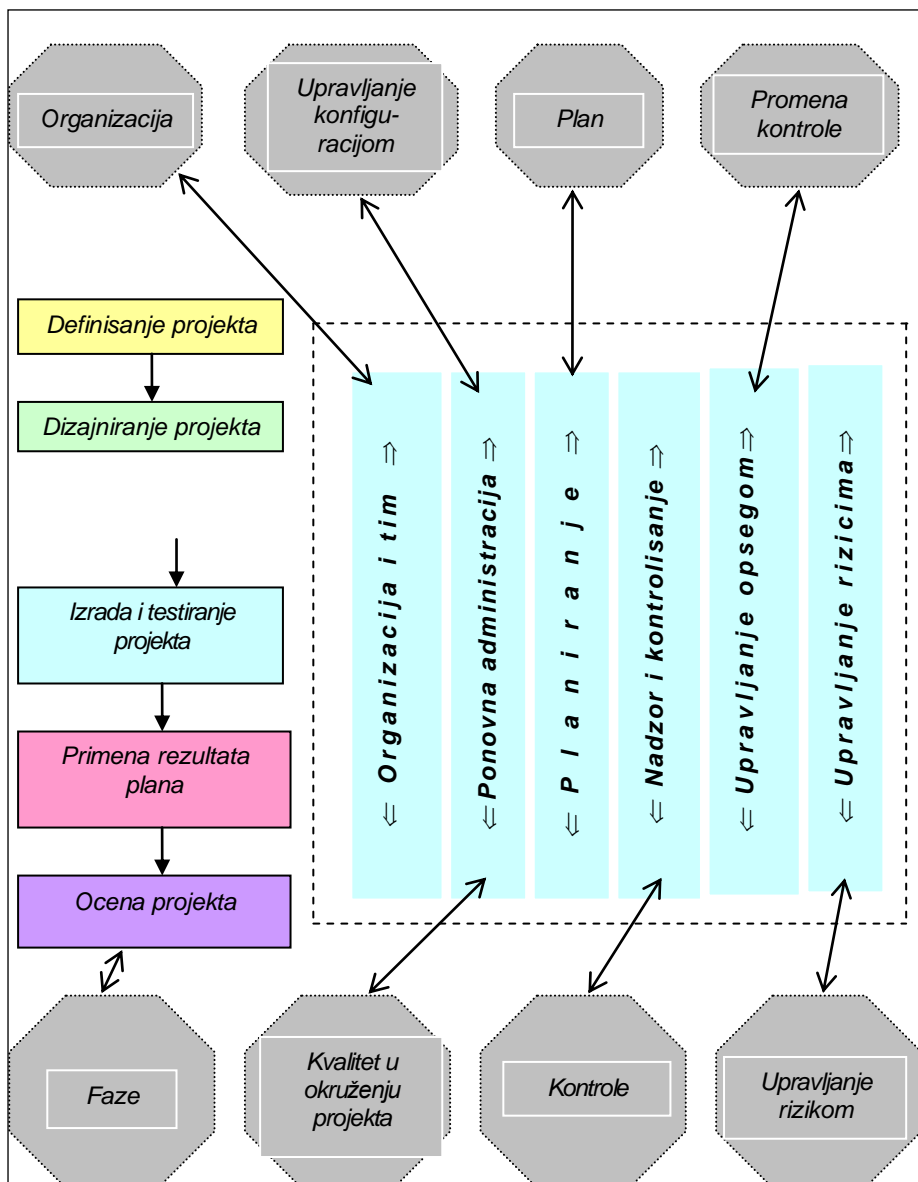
Organizacija

Upravljanje konfiguracijom

Plan

Promena kontrole

Definisanje projekta

Dizajniranje projekta

Izrada i testiranje projekta

Primena rezultata plana

Ocena projekta

⇐ Organizacija i tim ⇒

⇐ Ponovna administracija ⇒

⇐ Planiranje ⇒

⇐ Nadzor i kontrolisanje ⇒

⇐ Upravljanje opsegom ⇒

⇐ Upravljanje rizicima ⇒

Faze

Kvalitet u okruženju projekta

Kontrole

Upravljanje rizikom